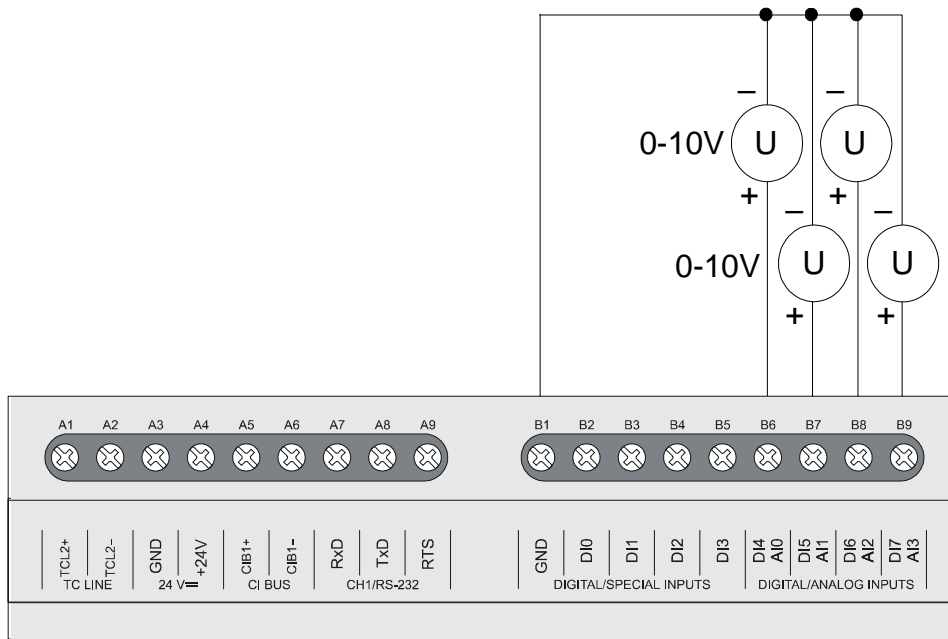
–
0-10V U
+
–
U
+
–
0-10V U
+
–
U
+

A1 A2 A3 A4 A5 A6 A7 A8 A9
B1 B2 B3 B4 B5 B6 B7 B8 B9

TCL2+ TCL2-
TC LINE
GND +24V
24 V
CIB1+ CIB1-
CI BUS
RxD TxD RTS
CH1/RS-232
GND DI0 DI1 DI2 DI3
DIGITAL/SPECIAL INPUTS
DI4 AI0 DI5 AI1 DI6 AI2 DI7 AI3
DIGITAL/ANALOG INPUTS